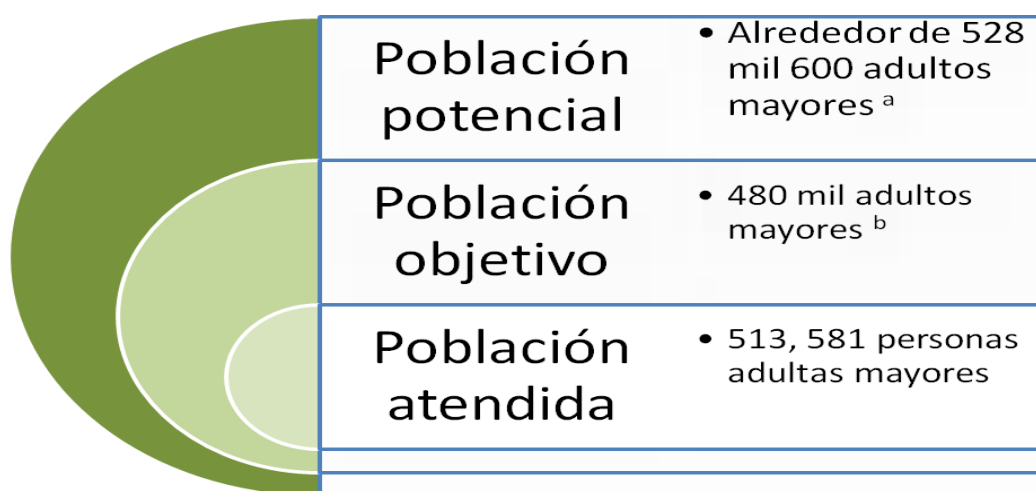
| Población potencial | • Alrededor de 528 mil 600 adultos mayores $^{a}$ |
|---|---|
| Población objetivo | • 480 mil adultos mayores $^{b}$ |
| Población atendida | • 513, 581 personas adultas mayores |